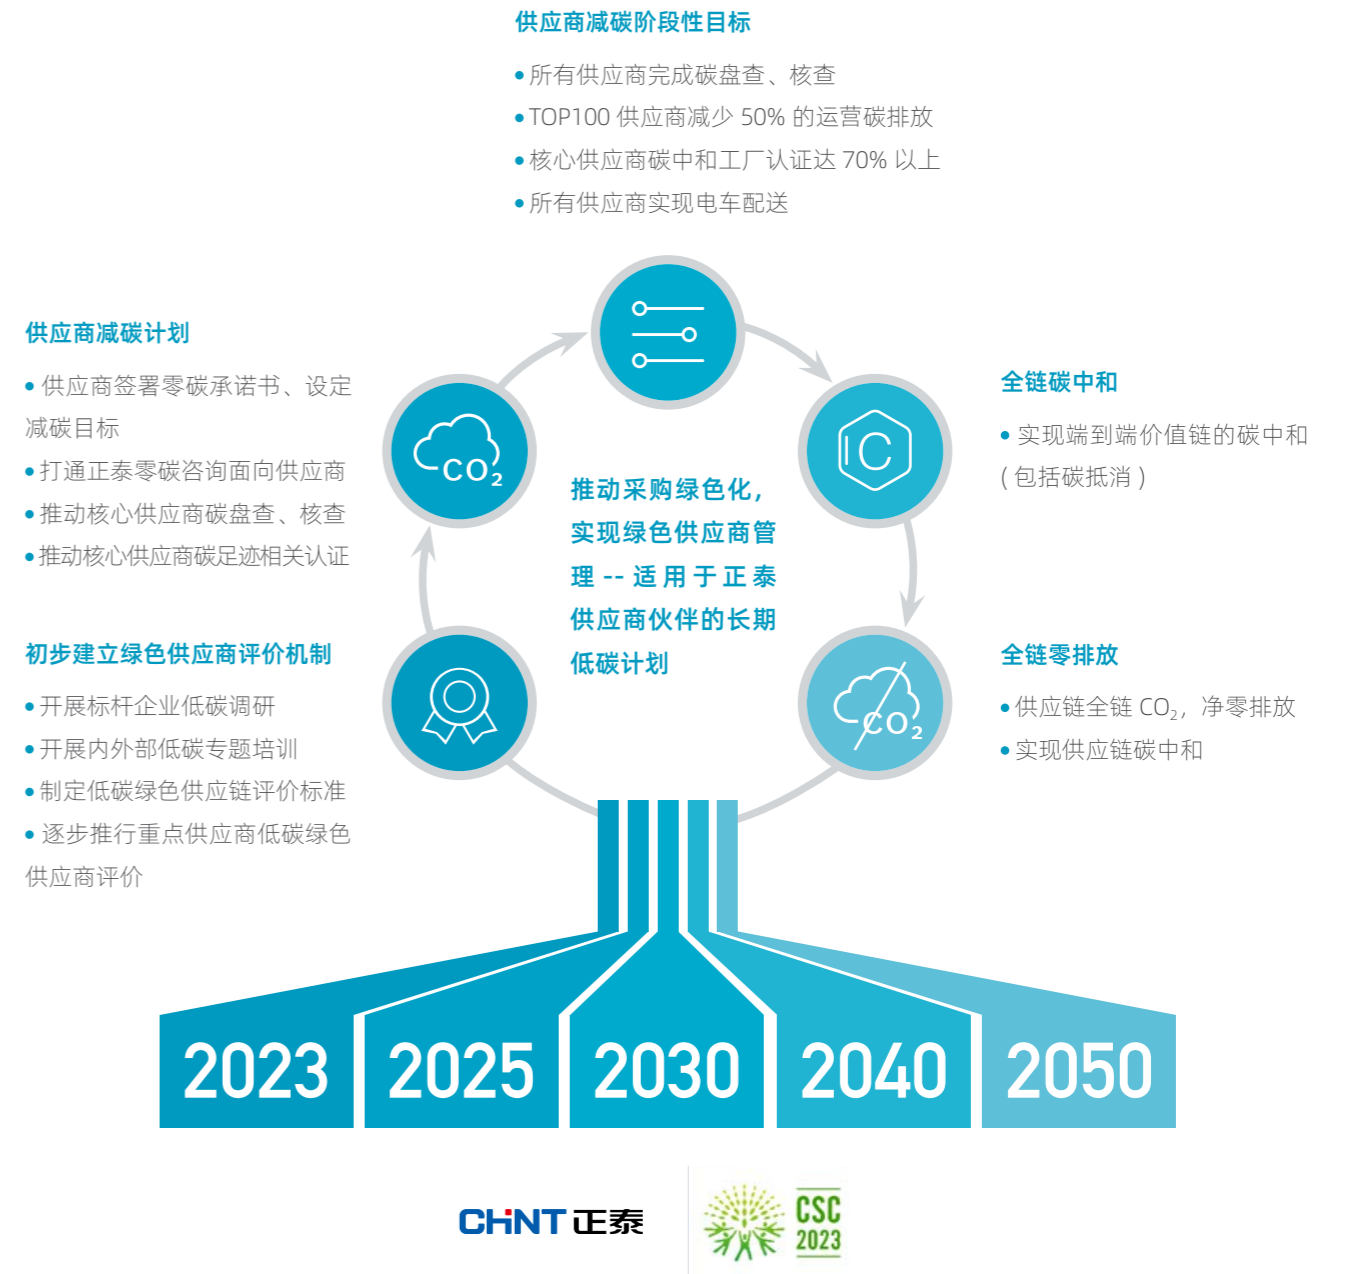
供应商减碳阶段性目标

• 所有供应商完成碳盘查、核查
• TOP100 供应商减少 50% 的运营碳排放
• 核心供应商碳中和工厂认证达 70% 以上
• 所有供应商实现电车配送

供应商减碳计划

• 供应商签署零碳承诺书、设定减碳目标
• 打通正泰零碳咨询面向供应商
• 推动核心供应商碳盘查、核查
• 推动核心供应商碳足迹相关认证

初步建立绿色供应商评价机制

• 开展标杆企业低碳调研
• 开展内外部低碳专题培训
• 制定低碳绿色供应链评价标准
• 逐步推行重点供应商低碳绿色供应商评价

$CO_2$

推动采购绿色化，实现绿色供应商管理 -- 适用于正泰供应商伙伴的长期低碳计划

C

$CO_2$

全链碳中和

• 实现端到端价值链的碳中和 (包括碳抵消)

全链零排放

• 供应链全链 $CO_2$，净零排放
• 实现供应链碳中和

2023 2025 2030 2040 2050

CHNT 正泰

CSC 2023